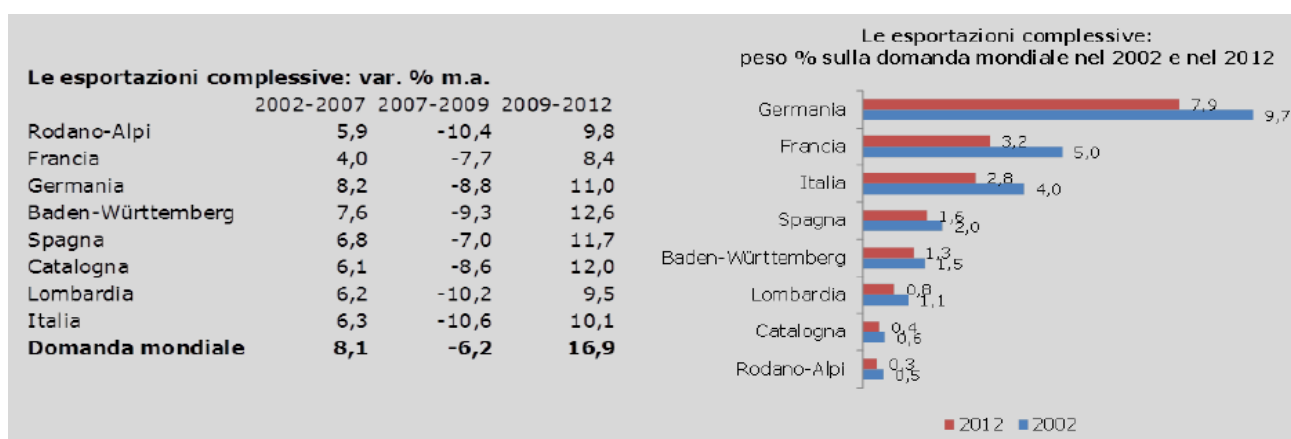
**Le esportazioni complessive: var. % m.a.**

| | 2002-2007 | 2007-2009 | 2009-2012 |
|---|---|---|---|
| Rodano-Alpi | 5,9 | -10,4 | 9,8 |
| Francia | 4,0 | -7,7 | 8,4 |
| Germania | 8,2 | -8,8 | 11,0 |
| Baden-Württemberg | 7,6 | -9,3 | 12,6 |
| Spagna | 6,8 | -7,0 | 11,7 |
| Catalogna | 6,1 | -8,6 | 12,0 |
| Lombardia | 6,2 | -10,2 | 9,5 |
| Italia | 6,3 | -10,6 | 10,1 |
| **Domanda mondiale** | **8,1** | **-6,2** | **16,9** |

Le esportazioni complessive:
peso % sulla domanda mondiale nel 2002 e nel 2012

Germania 7,9 9,7
Francia 3,2 5,0
Italia 2,8 4,0
Spagna 1,6 2,0
Baden-Württemberg 1,3 1,5
Lombardia 0,8 1,1
Catalogna 0,4 0,6
Rodano-Alpi 0,3 0,5

2012 2002